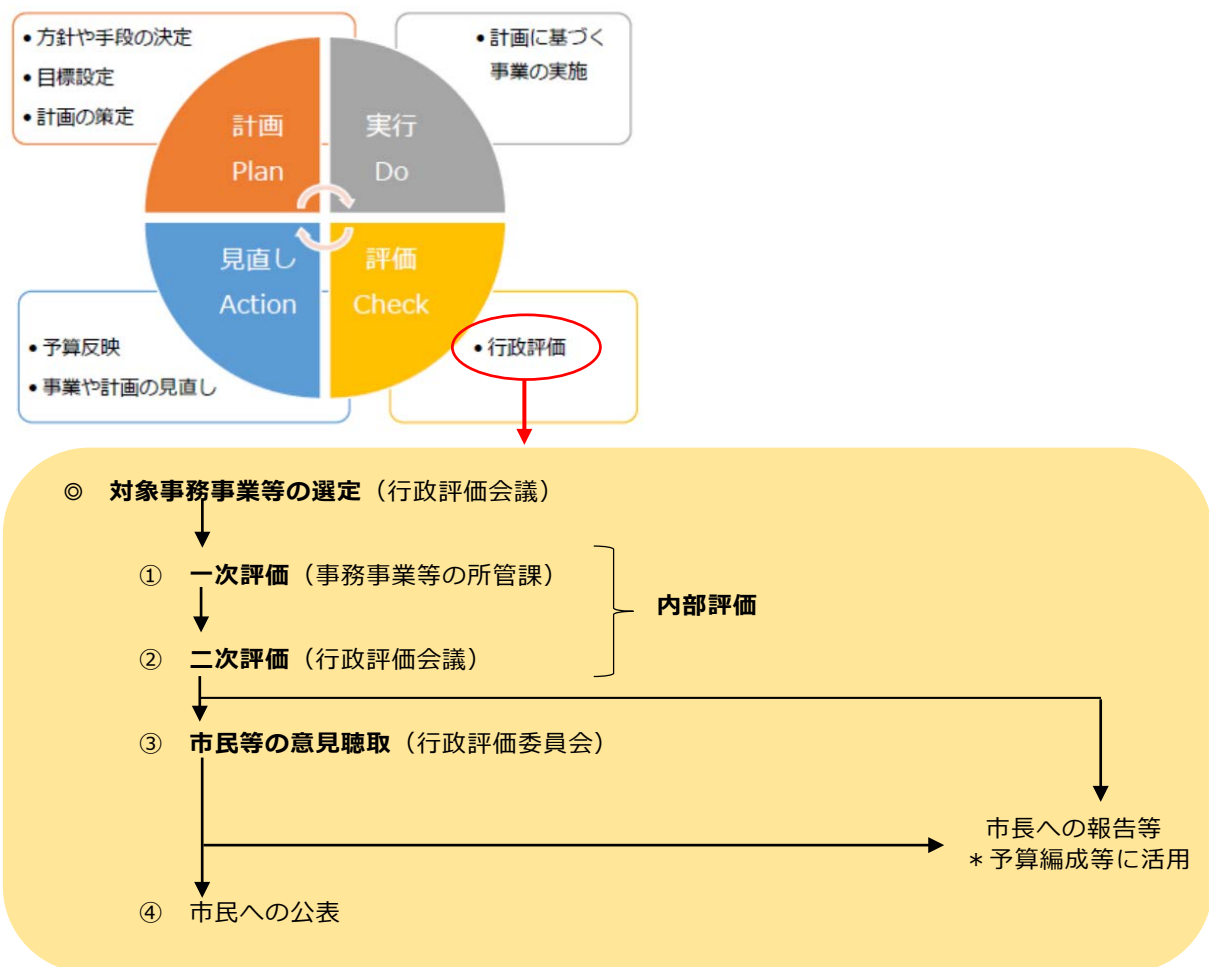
• 方針や手段の決定
• 目標設定
• 計画の策定

• 計画に基づく
事業の実施

計画
Plan

実行
Do

見直し
Action

評価
Check

• 予算反映
• 事業や計画の見直し

• 行政評価

◎ 対象事務事業等の選定（行政評価会議）

① 一次評価（事務事業等の所管課）

② 二次評価（行政評価会議）

内部評価

③ 市民等の意見聴取（行政評価委員会）

市長への報告等
＊予算編成等に活用

④ 市民への公表